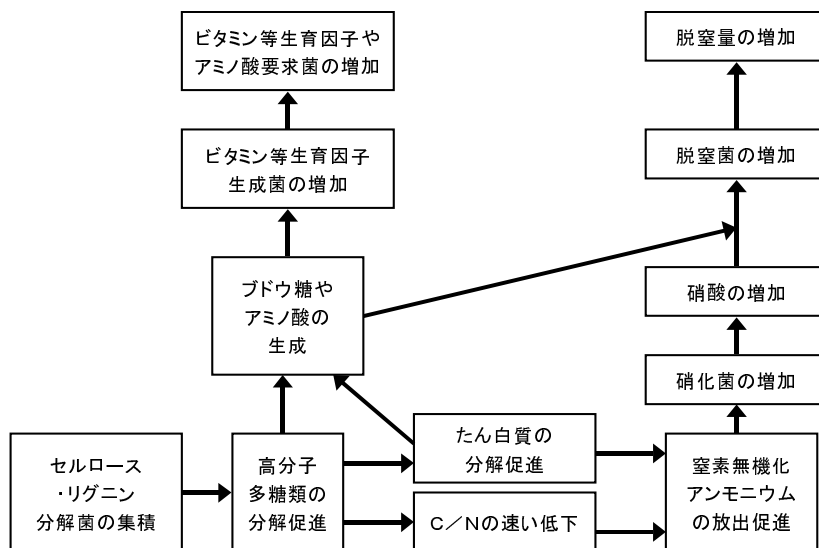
ビタミン等生育因子やアミノ酸要求菌の増加

脱窒量の増加

ビタミン等生育因子生成菌の増加

脱窒菌の増加

ブドウ糖やアミノ酸の生成

硝酸の増加

硝化菌の増加

セルロース・リグニン分解菌の集積

高分子多糖類の分解促進

たん白質の分解促進

C／Nの速い低下

窒素無機化アンモニウムの放出促進